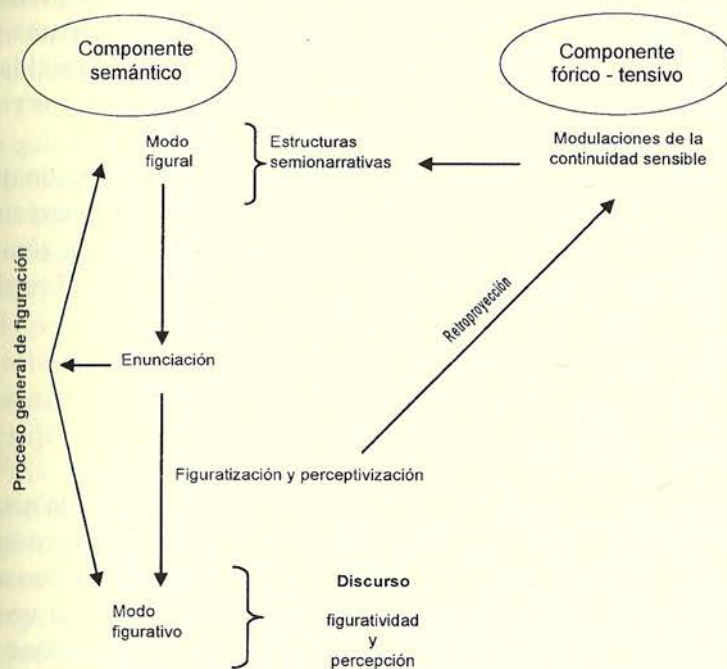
Componente semántico

Componente fórico - tensivo

Modo figural

Estructuras semionarrativas

Modulaciones de la continuidad sensible

Proceso general de figuración

Retroproyección

Enunciación

Figuratización y perceptivización

Modo figurativo

Discurso

figuratividad
y
percepción